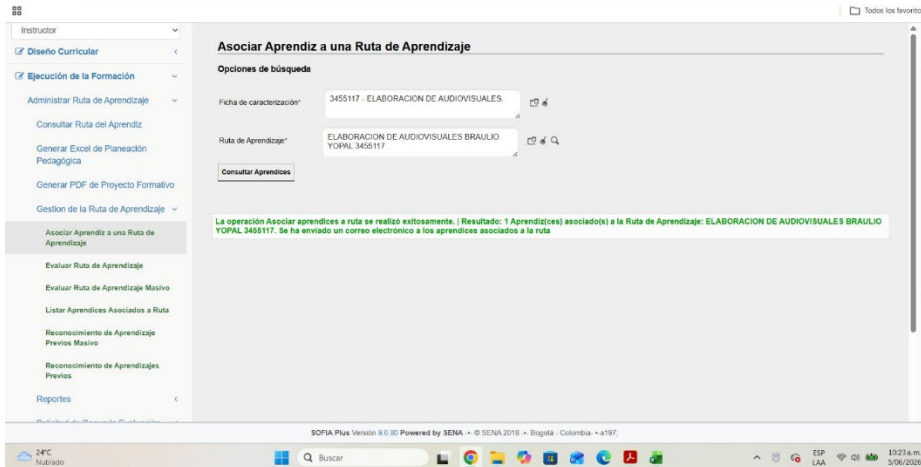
Todos los favorito

Instructor

Diseño Curricular

Ejecución de la Formación

Administrar Ruta de Aprendizaje

Consultar Ruta del Aprendiz

Generar Excel de Planeación Pedagógica

Generar PDF de Proyecto Formativo

Gestion de la Ruta de Aprendizaje

Asociar Aprendiz a una Ruta de Aprendizaje

Evaluar Ruta de Aprendizaje

Evaluar Ruta de Aprendizaje Masivo

Listar Aprendices Asociados a Ruta

Reconocimiento de Aprendizaje Previos Masivo

Reconocimiento de Aprendizajes Previos

Reportes

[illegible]

Asociar Aprendiz a una Ruta de Aprendizaje

Opciones de búsqueda

Ficha de caracterización*

3455117 - ELABORACION DE AUDIOVISUALES.

Ruta de Aprendizaje*

ELABORACION DE AUDIOVISUALES BRAULIO YOPAL 3455117

Consultar Aprendices

La operación Asociar aprendices a ruta se realizó exitosamente. | Resultado: 1 Aprendiz(ces) asociado(s) a la Ruta de Aprendizaje: ELABORACION DE AUDIOVISUALES BRAULIO YOPAL 3455117. Se ha enviado un correo electrónico a los aprendices asociados a la ruta

SOFIA Plus Versión 9.0.90 Powered by SENA - © SENA 2018 - Bogotá - Colombia - a197

24°C
Nublado

Buscar

ESP
LAA

10:23 a.m.
5/06/2024